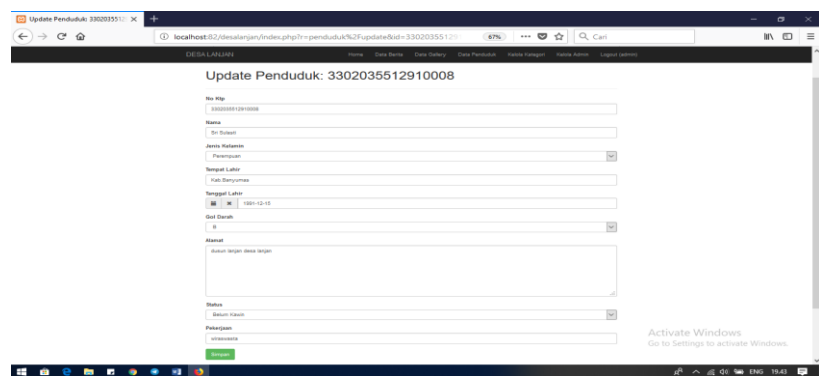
Update Penduduk: 330203551 ×
+
localhost:82/desalanjan/index.php?r=penduduk%2Fupdate&id=330203551
67%
Q Cari
DESA LANJAN
Home Data Berita Data Gallery Data Penduduk Kelola Kategori Kelola Admin Logout (admin)

Update Penduduk: 3302035512910008

No Ktp
3302035512910008

Nama
Sri Sulasri

Jenis Kelamin
Perempuan

Tempat Lahir
Kab.Banyumas

Tanggal Lahir
1991-12-15

Gol Darah
B

Alamat
dusun lanjan desa lanjan

Status
Belum Kawin

Pekerjaan
wiraswasta

Simpan

Activate Windows
Go to Settings to activate Windows.

ENG 19.43